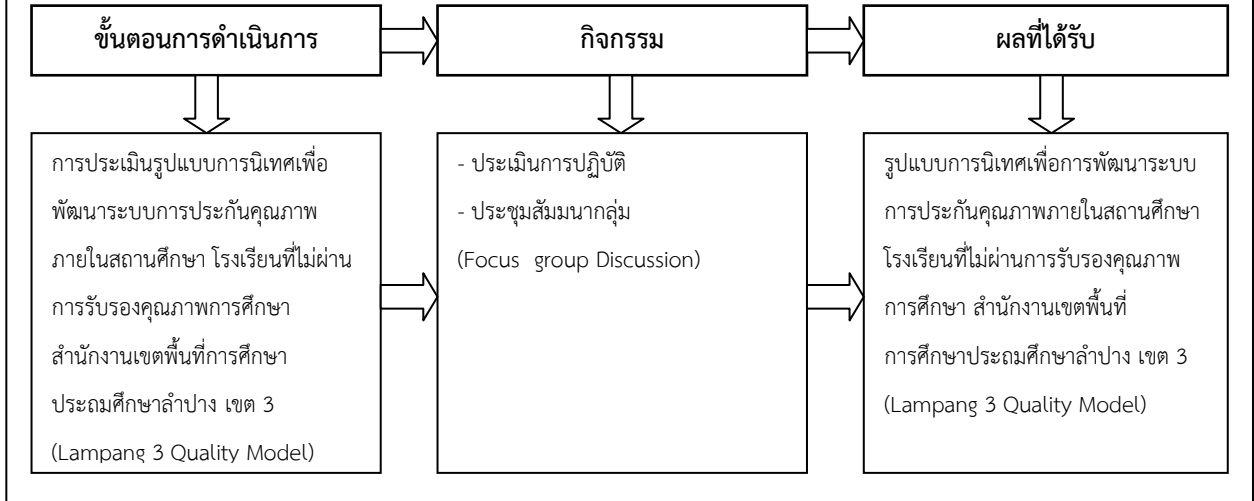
ขั้นตอนการดำเนินการ

กิจกรรม

ผลที่ได้รับ

การประเมินรูปแบบการนิเทศเพื่อพัฒนาระบบการประกันคุณภาพภายในสถานศึกษา โรงเรียนที่ไม่ผ่านการรับรองคุณภาพการศึกษา สำนักงานเขตพื้นที่การศึกษาประถมศึกษาลำปาง เขต 3 (Lampang 3 Quality Model)

- ประเมินการปฏิบัติ
- ประชุมสัมมนากลุ่ม (Focus group Discussion)

รูปแบบการนิเทศเพื่อการพัฒนาระบบการประกันคุณภาพภายในสถานศึกษา โรงเรียนที่ไม่ผ่านการรับรองคุณภาพการศึกษา สำนักงานเขตพื้นที่การศึกษาประถมศึกษาลำปาง เขต 3 (Lampang 3 Quality Model)